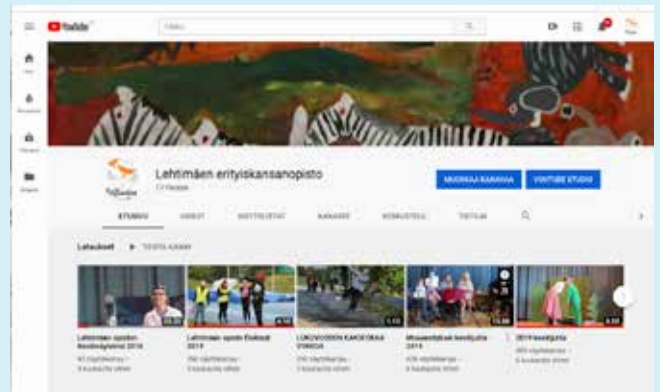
YouTube

Lehtimäen erityiskansanopisto

MUOKKAA KANAVAA

YOUTUBE STUDIO

ETUSIVU

VIDEOT

SOITTOLISTAT

KANAVAT

KESKUSTELU

TIETOJA

Lataukset

TOISTA KAIKKI

Lehtimäen opiston Kevätnäytelmä 2019

Lehtimäen opisto Elokuu 2019

LUKUVUODEN KAKSI 2019

Mosaiikkitaiteen 2019

2019 kevätjuhla